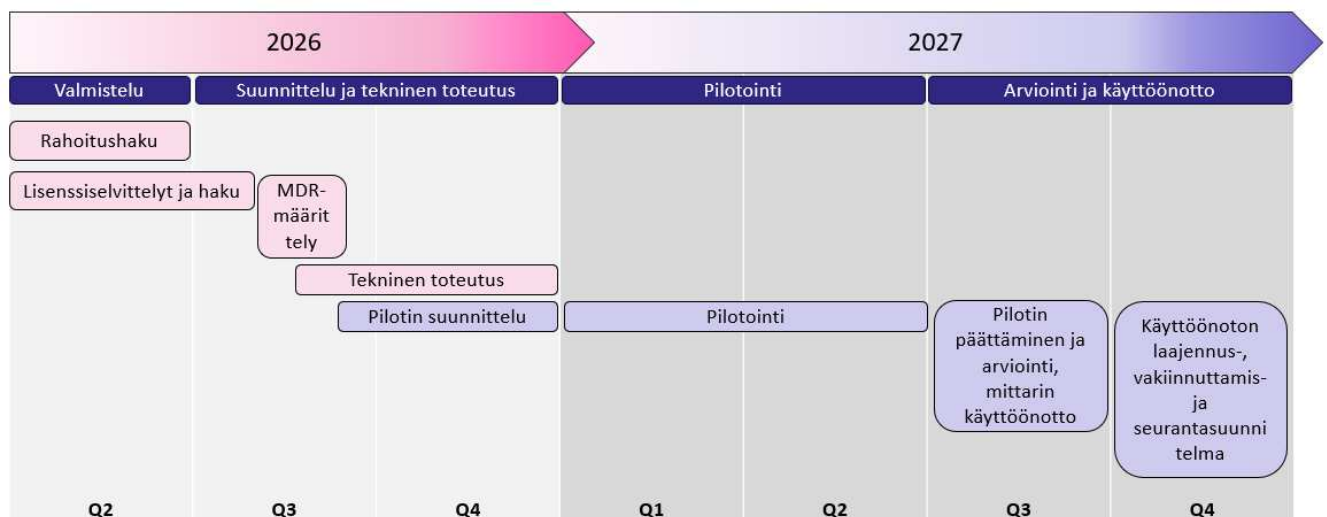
2026

2027

Valmistelu

Suunnittelu ja tekninen toteutus

Pilotointi

Arviointi ja käyttöönotto

Rahoitushaku

Lisenssiselvittelyt ja haku

MDR-määrit tely

Tekninen toteutus

Pilotin suunnittelu

Pilotointi

Pilotin päättäminen ja arviointi, mittarin käyttöönotto

Käyttöönoton laajennus-, vakiinnuttamis- ja seurantasuunni telma

Q2

Q3

Q4

Q1

Q2

Q3

Q4